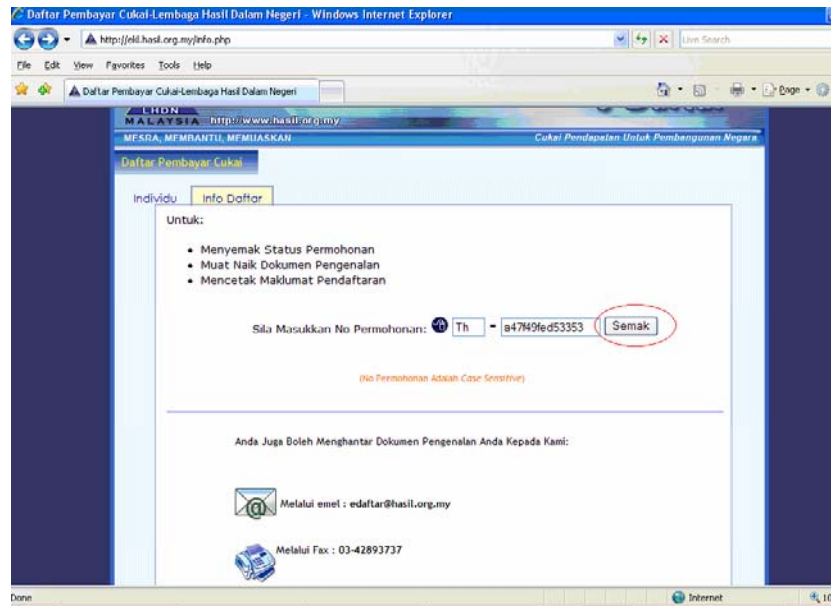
Daftar Pembayar Cukai-Lembaga Hasil Dalam Negeri - Windows Internet Explorer

http://ekl.hasil.org.my/info.php

Live Search

File Edit View Favorites Tools Help

Daftar Pembayar Cukai-Lembaga Hasil Dalam Negeri

Page

LHDN MALAYSIA http://www.hasil.org.my

MESRA, MEMBANTU, MEMUASKAN

Cukai Pendapatan Untuk Pembangunan Negara

Daftar Pembayar Cukai

Individu Info Daftar

Untuk:

• Menyemak Status Permohonan
• Muat Naik Dokumen Pengenalan
• Mencetak Maklumat Pendaftaran

Sila Masukkan No Permohonan: Th - a47f49fed53353 Semak

(No Permohonan Adalah Case Sensitive)

Anda Juga Boleh Menghantar Dokumen Pengenalan Anda Kepada Kami:

Melalui emel : edaftar@hasil.org.my

Melalui Fax : 03-42893737

Done

Internet